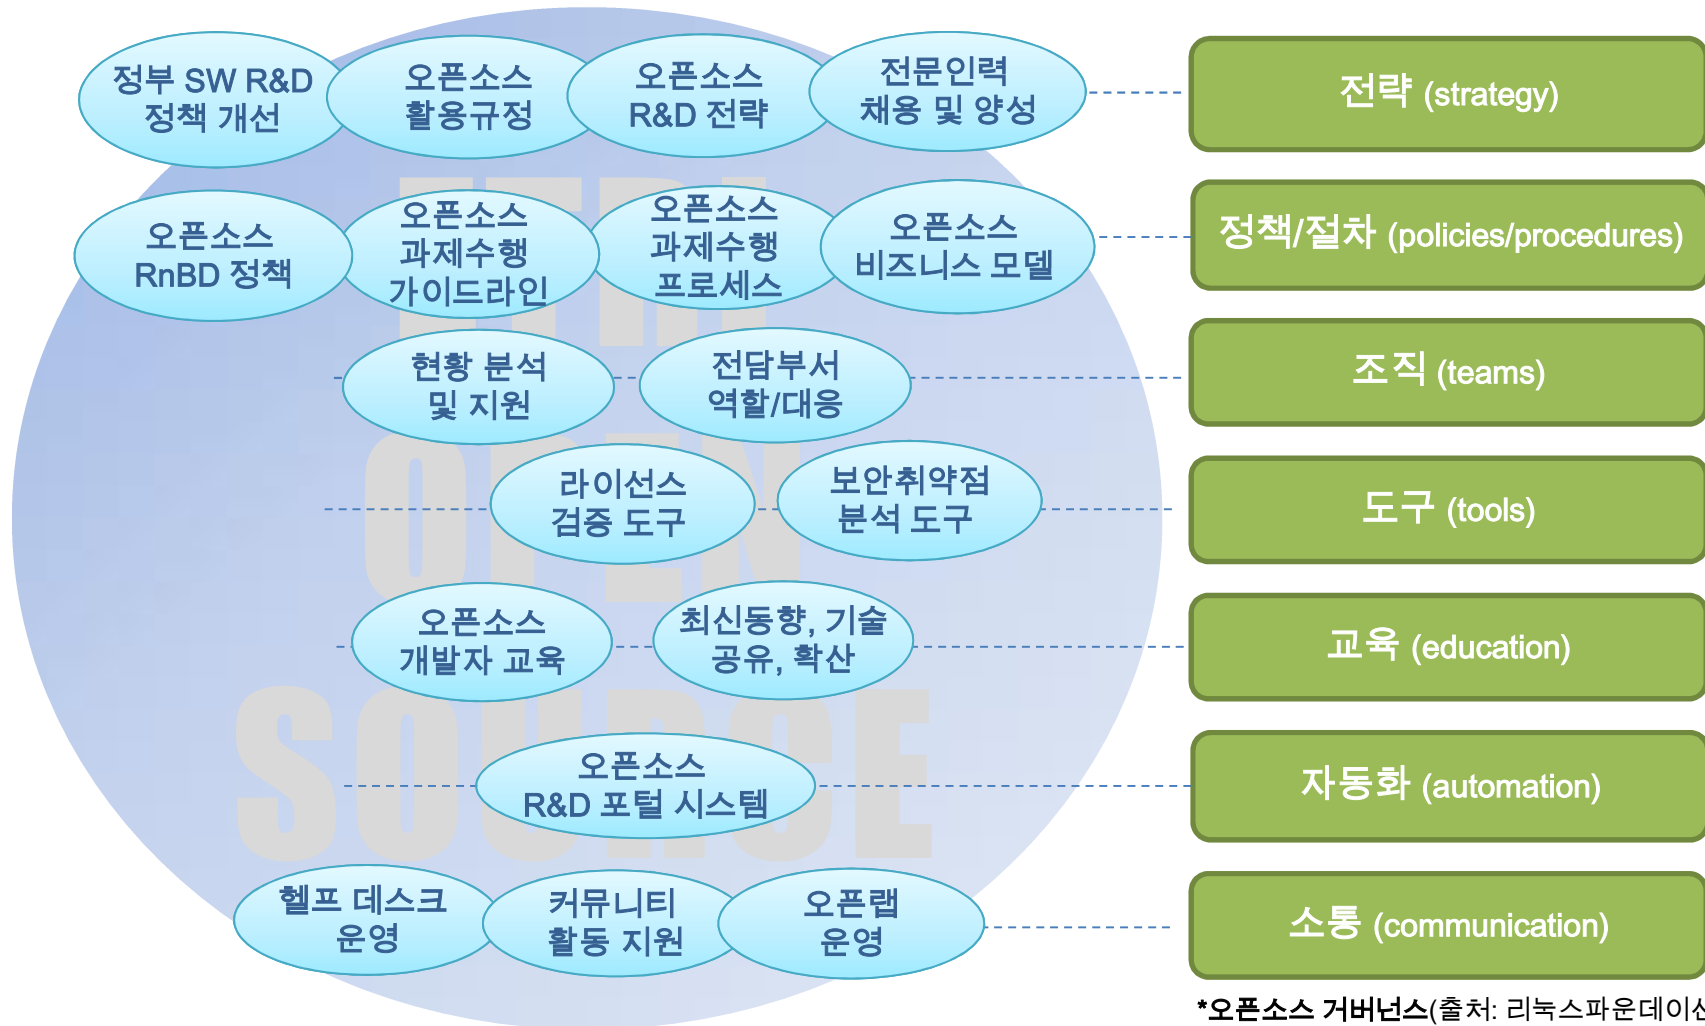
정부 SW R&D 정책 개선

오픈소스 활용규정

오픈소스 R&D 전략

전문인력 채용 및 양성

전략 (strategy)

오픈소스 RnBD 정책

오픈소스 과제수행 가이드라인

오픈소스 과제수행 프로세스

오픈소스 비즈니스 모델

정책/절차 (policies/procedures)

현황 분석 및 지원

전담부서 역할/대응

조직 (teams)

라이선스 검증 도구

보안취약점 분석 도구

도구 (tools)

오픈소스 개발자 교육

최신동향, 기술 공유, 확산

교육 (education)

오픈소스 R&D 포털 시스템

자동화 (automation)

헬프 데스크 운영

커뮤니티 활동 지원

오픈랩 운영

소통 (communication)

*오픈소스 거버넌스(출처: 리눅스파운데이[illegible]